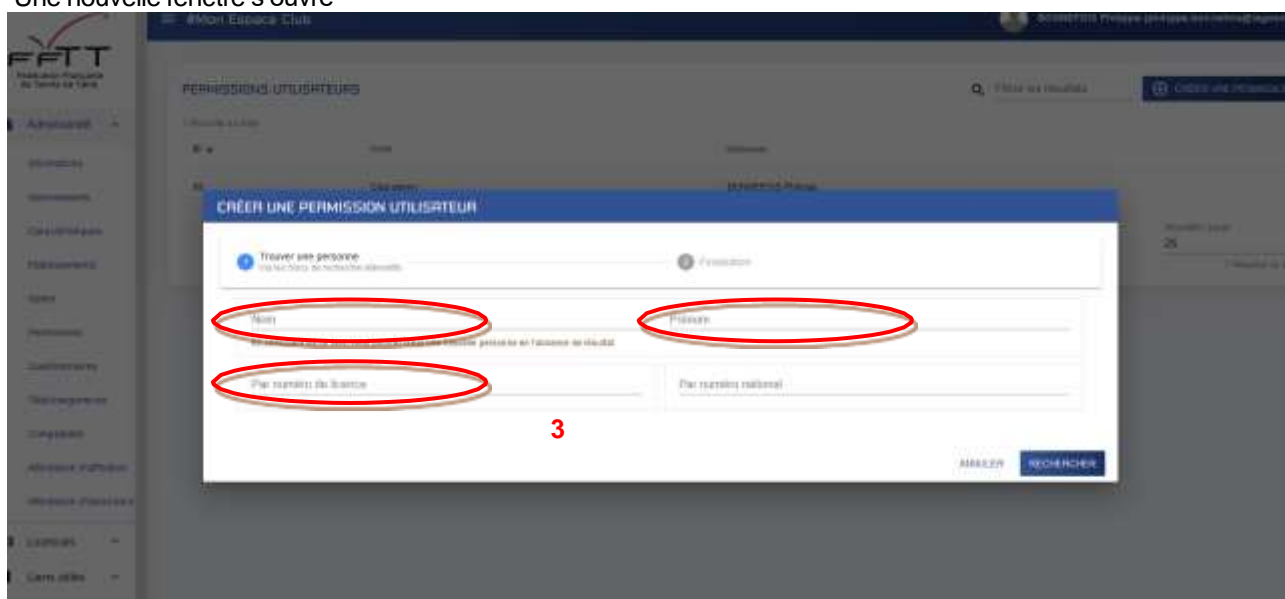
Une nouvelle fenêtre s'ouvre

FFTT
Fédération Française de Tennis de Table

#Mon Espace Club

PERMISSIONS UTILISATEURS

Filtrer les résultats

CRÉER UNE PERMISSION

Administratif

Informations

Correspondants

Établissements

Salles

Permissions

Questionnaires

Téléchargements

Licenciés

Cartes défis

Nom

Utilisateur

CRÉER UNE PERMISSION UTILISATEUR

Trouver une personne
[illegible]

Finalisation

Nom

Prénom

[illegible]

Par numéro de licence

Par numéro national

3

ANNULER

RECHERCHER

25